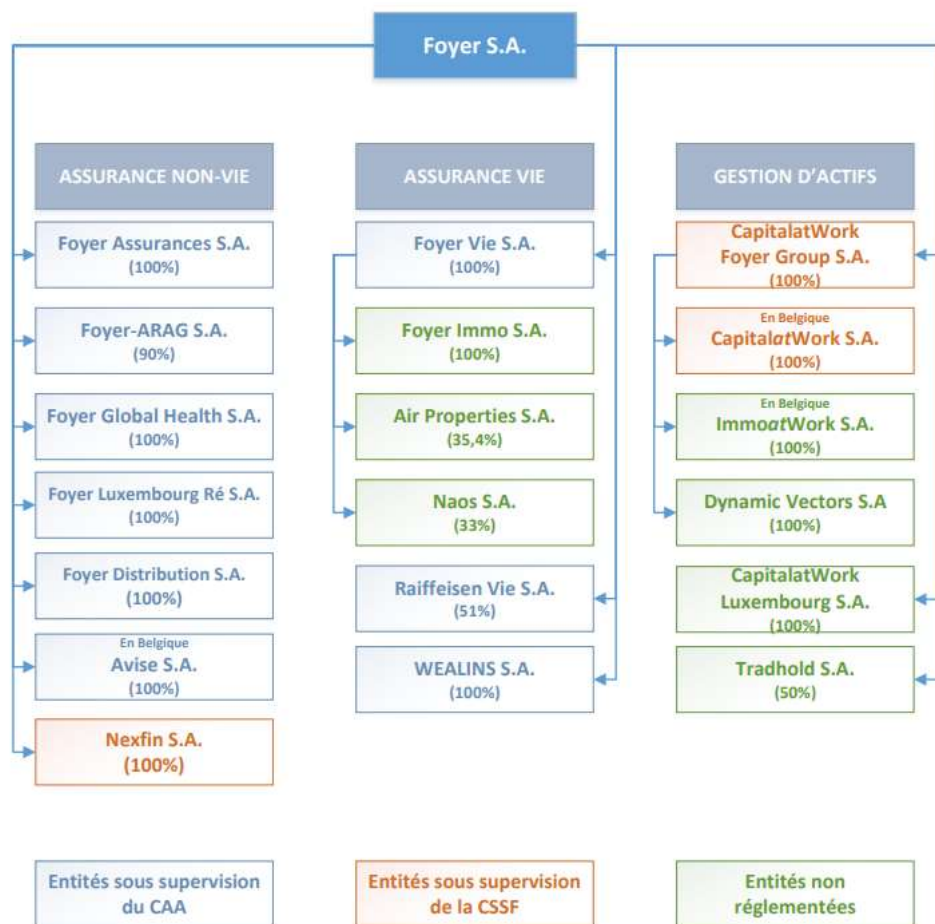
Foyer S.A.

ASSURANCE NON-VIE

Foyer Assurances S.A. (100%)

Foyer-ARAG S.A. (90%)

Foyer Global Health S.A. (100%)

Foyer Luxembourg Ré S.A. (100%)

Foyer Distribution S.A. (100%)

En Belgique Avise S.A. (100%)

Nexfin S.A. (100%)

ASSURANCE VIE

Foyer Vie S.A. (100%)

Foyer Immo S.A. (100%)

Air Properties S.A. (35,4%)

Naos S.A. (33%)

Raiffeisen Vie S.A. (51%)

WEALINS S.A. (100%)

GESTION D'ACTIFS

CapitalatWork Foyer Group S.A. (100%)

En Belgique CapitalatWork S.A. (100%)

En Belgique ImmoatWork S.A. (100%)

Dynamic Vectors S.A (100%)

CapitalatWork Luxembourg S.A. (100%)

Tradhold S.A. (50%)

Entités sous supervision du CAA

Entités sous supervision de la CSSF

Entités non réglementées